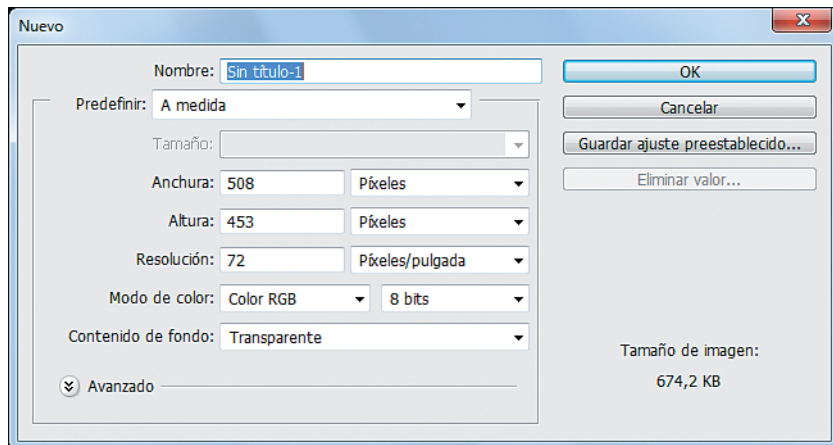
Nuevo

Nombre: Sin título-1

Predefinir: A medida

Tamaño:

Anchura: 508 Píxeles

Altura: 453 Píxeles

Resolución: 72 Píxeles/pulgada

Modo de color: Color RGB 8 bits

Contenido de fondo: Transparente

Avanzado

OK

Cancelar

Guardar ajuste preestablecido...

Eliminar valor...

Tamaño de imagen:

674,2 KB